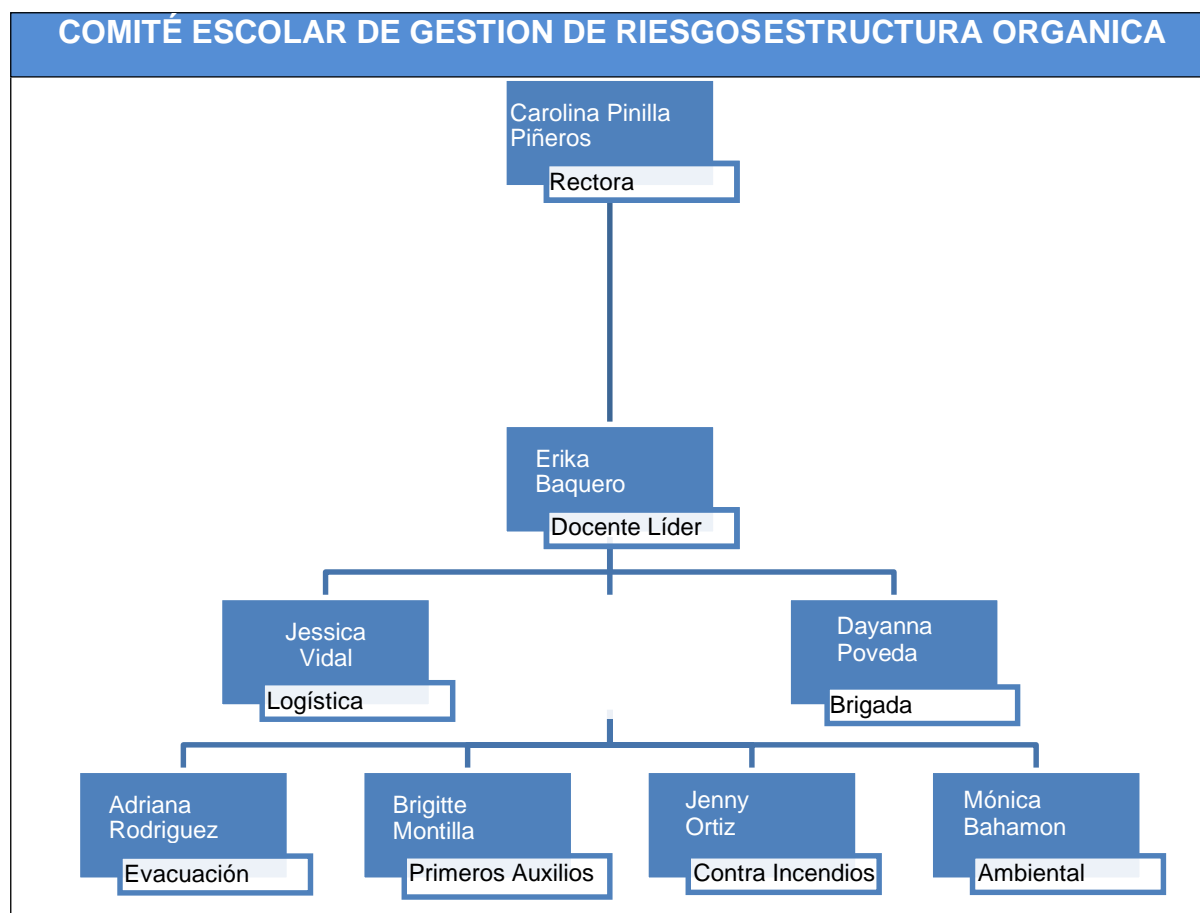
COMITÉ ESCOLAR DE GESTION DE RIESGOSESTRUCTURA ORGANICA

Carolina Pinilla Piñeros
Rectora

Erika Baquero
Docente Líder

Jessica Vidal
Logística

Dayanna Poveda
Brigada

Adriana Rodriguez
Evacuación

Brigitte Montilla
Primeros Auxilios

Jenny Ortiz
Contra Incendios

Mónica Bahamon
Ambiental